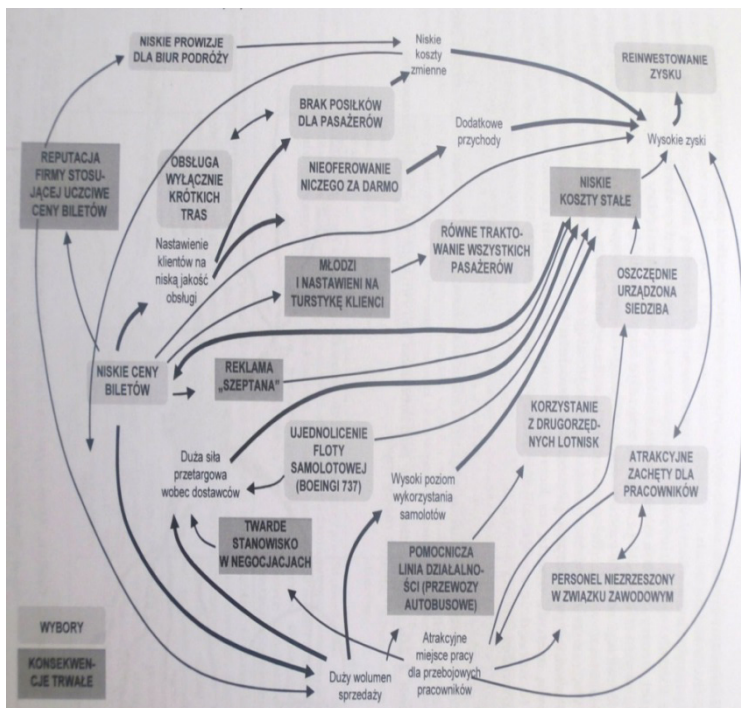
NISKIE PROWIZJE DLA BIUR PODRÓŻY

Niskie koszty zmienne

REINWESTOWANIE ZYSKU

BRAK POSIŁKÓW DLA PASAŻERÓW

Dodatkowe przychody

Wysokie zyski

REPUTACJA FIRMY STOSUJĄCEJ UCZCIWE CENY BILETÓW

OBSŁUGA WYŁĄCZNIE KRÓTKICH TRAS

NIEOFEROWANIE NICZEGO ZA DARMO

NISKIE KOSZTY STAŁE

Nastawienie klientów na niską jakość obsługi

RÓWNE TRAKTOWANIE WSZYSTKICH PASAŻERÓW

MŁODZI I NASTAWIENI NA TURSTYKĘ KLIENCI

OSZCZĘDNIE URZĄDZONA SIEDZIBA

NISKIE CENY BILETÓW

REKLAMA „SZEPTANA"

KORZYSTANIE Z DRUGORZĘDNYCH LOTNISK

UJEDNOLICENIE FLOTY SAMOLOTOWEJ (BOEINGI 737)

Duża siła przetargowa wobec dostawców

Wysoki poziom wykorzystania samolotów

ATRAKCYJNE ZACHĘTY DLA PRACOWNIKÓW

TWARDE STANOWISKO W NEGOCJACJACH

POMOCNICZA LINIA DZIAŁALNOŚCI (PRZEWOZY AUTOBUSOWE)

PERSONEL NIEZRZESZONY W ZWIĄZKU ZAWODOWYM

WYBORY

KONSEKWENCJE TRWAŁE

Atrakcyjne miejsce pracy dla przebojowych pracowników

Duży wolumen sprzedaży